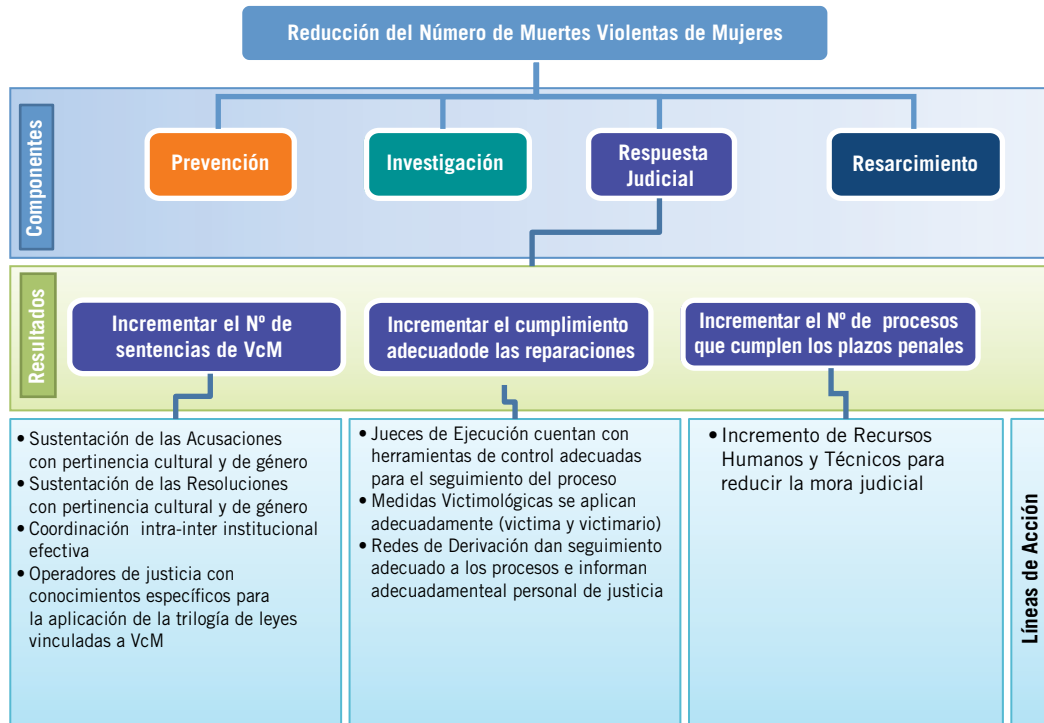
Reducción del Número de Muertes Violentas de Mujeres

Componentes

Prevención

Investigación

Respuesta Judicial

Resarcimiento

Resultados

Incrementar el Nº de sentencias de VcM

Incrementar el cumplimiento adecuadode las reparaciones

Incrementar el Nº de procesos que cumplen los plazos penales

• Sustentación de las Acusaciones con pertinencia cultural y de género
• Sustentación de las Resoluciones con pertinencia cultural y de género
• Coordinación intra-inter institucional efectiva
• Operadores de justicia con conocimientos específicos para la aplicación de la trilogía de leyes vinculadas a VcM

• Jueces de Ejecución cuentan con herramientas de control adecuadas para el seguimiento del proceso
• Medidas Victimológicas se aplican adecuadamente (victima y victimario)
• Redes de Derivación dan seguimiento adecuado a los procesos e informan adecuadamenteal personal de justicia

• Incremento de Recursos Humanos y Técnicos para reducir la mora judicial

Líneas de Acción